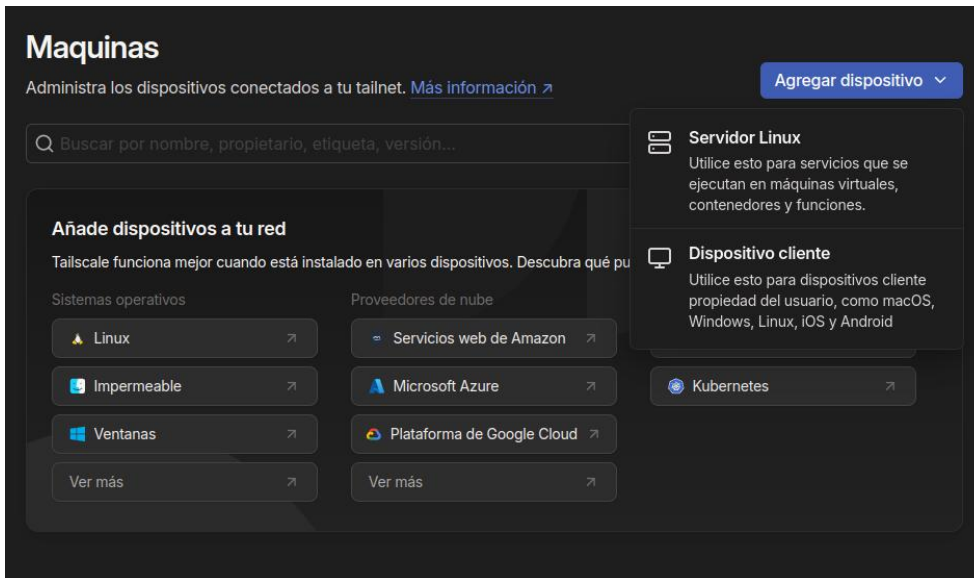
Maquinas

Administra los dispositivos conectados a tu tailnet. Más información ↗

Agregar dispositivo

Buscar por nombre, propietario, etiqueta, versión...

Servidor Linux
Utilice esto para servicios que se ejecutan en máquinas virtuales, contenedores y funciones.

Dispositivo cliente
Utilice esto para dispositivos cliente propiedad del usuario, como macOS, Windows, Linux, iOS y Android

Añade dispositivos a tu red

Tailscale funciona mejor cuando está instalado en varios dispositivos. Descubra qué pu

Sistemas operativos

Linux

Impermeable

Ventanas

Ver más

Proveedores de nube

Servicios web de Amazon

Microsoft Azure

Plataforma de Google Cloud

Ver más

Kubernetes